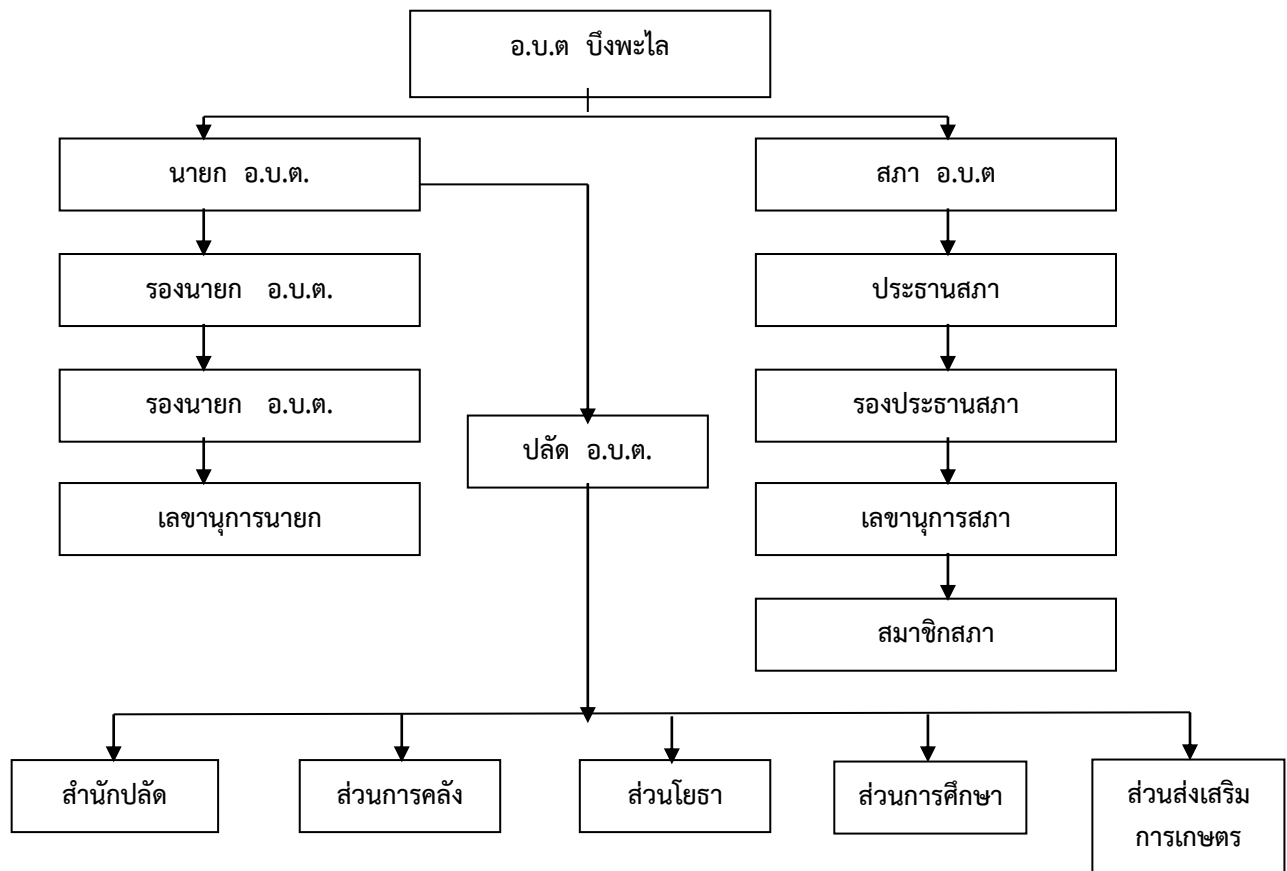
อ.บ.ต บึงพะไล

นายก อ.บ.ต.

สภา อ.บ.ต

รองนายก อ.บ.ต.

รองนายก อ.บ.ต.

เลขานุการนายก

ปลัด อ.บ.ต.

ประธานสภา

รองประธานสภา

เลขานุการสภา

สมาชิกสภา

สำนักปลัด

ส่วนการคลัง

ส่วนโยธา

ส่วนการศึกษา

ส่วนส่งเสริมการเกษตร